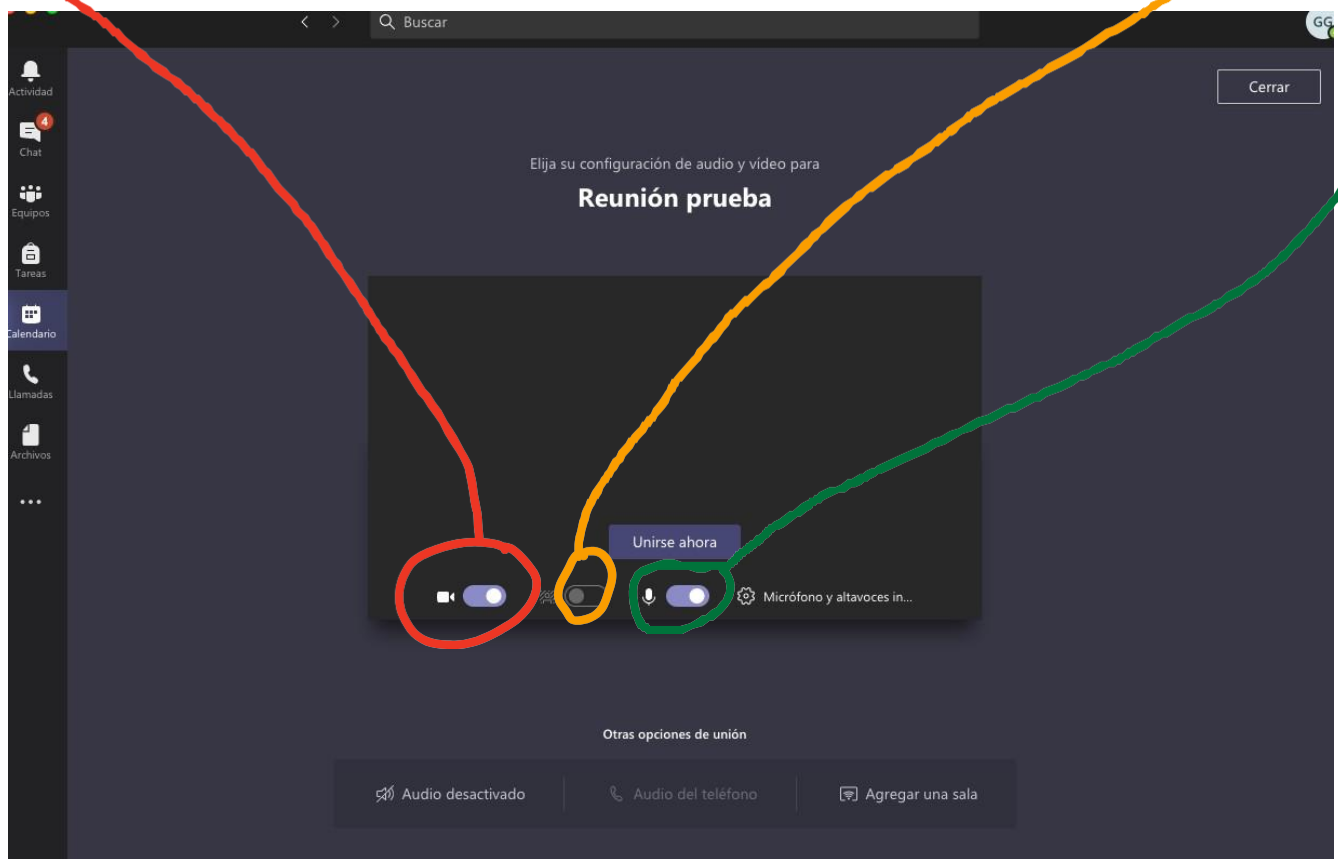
Buscar

GG

Actividad

4

Chat

Equipos

Tareas

Calendario

Llamadas

Archivos

...

Cerrar

Elija su configuración de audio y vídeo para

Reunión prueba

Unirse ahora

Micrófono y altavoces in...

Otras opciones de unión

Audio desactivado

Audio del teléfono

Agregar una sala